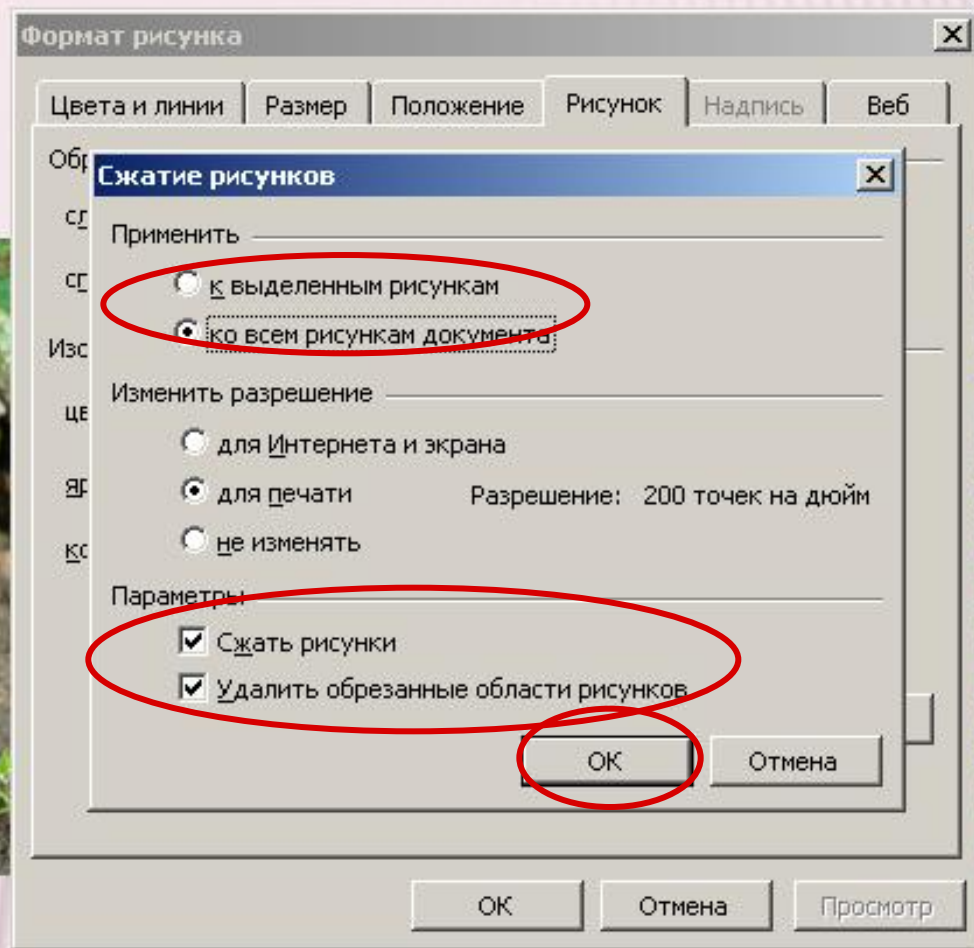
Формат рисунка

Цвета и линии | Размер | Положение | Рисунок | Надпись | Веб

Обр

сл

сп

Изо

цв

яр

ко

Сжатие рисунков

Применить

к выделенным рисункам

ко всем рисункам документа

Изменить разрешение

для Интернета и экрана

для печати

Разрешение: 200 точек на дюйм

не изменять

Параметры

Сжать рисунки

Удалить обрезанные области рисунков

ОК

Отмена

ОК

Отмена

Просмотр